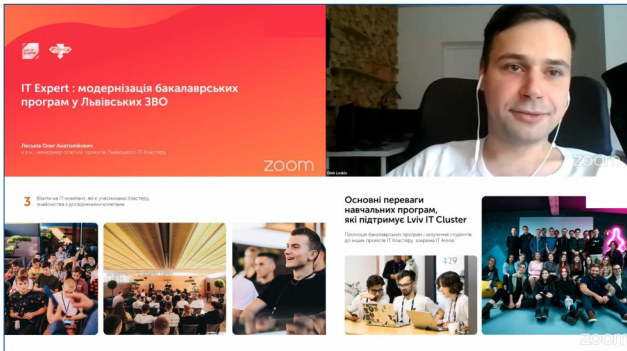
IT Expert : модернізація бакалаврських програм у Львівських ЗВО

Ласьков Олег Анатолійович
к.е.н., менеджер освітніх проєктів Львівського IT Кластеру

zoom

Oleh Laskiv

zoom

3

Візити на IT-компанії, які є учасниками Кластеру, знайомство з досвідченими колегами

Основні переваги навчальних програм, які підтримує Lviv IT Cluster

Промоція бакалаврських програм і залучення студентів до інших проєктів IT Кластеру, зокрема IT Arena

zoom